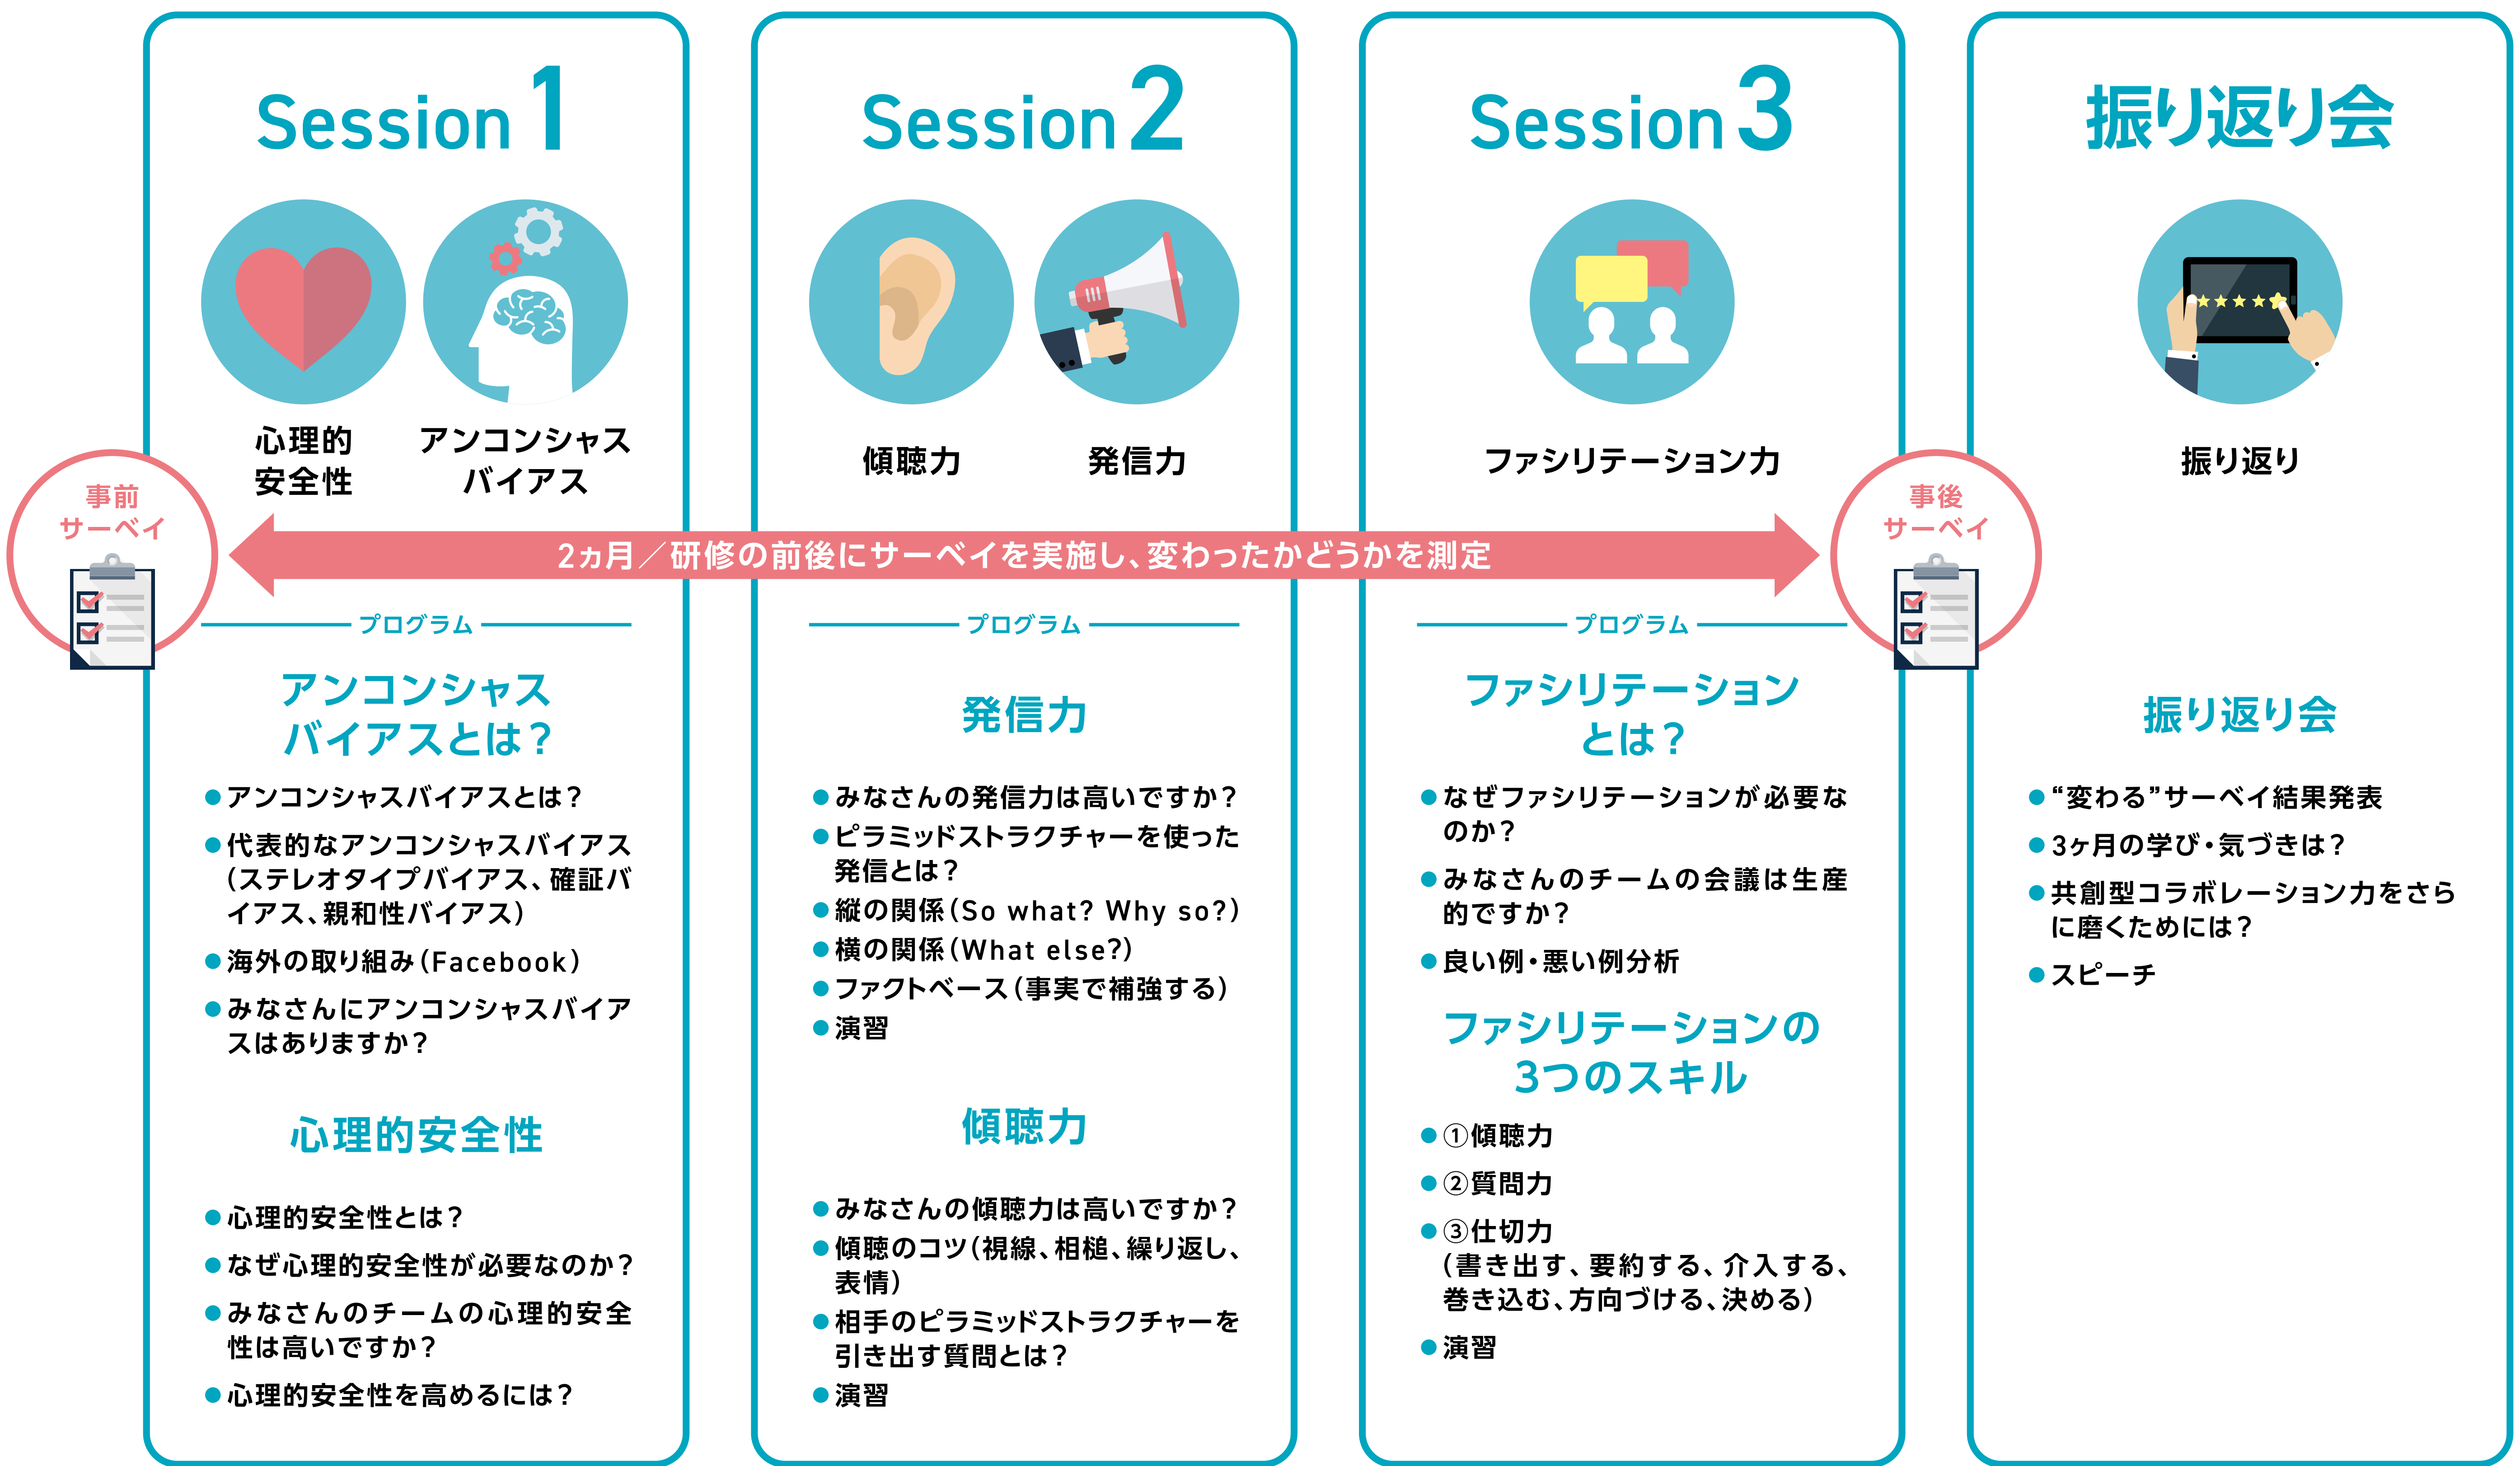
Session 1

心理的安全性

アンコンシャスバイアス

事前サーベイ

2ヵ月／研修の前後にサーベイを実施し、変わったかどうかを測定

プログラム

アンコンシャスバイアスとは？

● アンコンシャスバイアスとは？
● 代表的なアンコンシャスバイアス（ステレオタイプバイアス、確証バイアス、親和性バイアス）
● 海外の取り組み（Facebook）
● みなさんにアンコンシャスバイアスはありますか？

心理的安全性

● 心理的安全性とは？
● なぜ心理的安全性が必要なのか？
● みなさんのチームの心理的安全性は高いですか？
● 心理的安全性を高めるには？

Session 2

傾聴力

発信力

プログラム

発信力

● みなさんの発信力は高いですか？
● ピラミッドストラクチャーを使った発信とは？
● 縦の関係（So what? Why so?）
● 横の関係（What else?）
● ファクトベース（事実で補強する）
● 演習

傾聴力

● みなさんの傾聴力は高いですか？
● 傾聴のコツ（視線、相槌、繰り返し、表情）
● 相手のピラミッドストラクチャーを引き出す質問とは？
● 演習

Session 3

ファシリテーション力

プログラム

ファシリテーションとは？

● なぜファシリテーションが必要なのか？
● みなさんのチームの会議は生産的ですか？
● 良い例・悪い例分析

ファシリテーションの3つのスキル

● ①傾聴力
● ②質問力
● ③仕切力（書き出す、要約する、介入する、巻き込む、方向づける、決める）
● 演習

事後サーベイ

振り返り会

振り返り

振り返り会

● “変わる”サーベイ結果発表
● 3ヶ月の学び・気づきは？
● 共創型コラボレーション力をさらに磨くためには？
● スピーチ